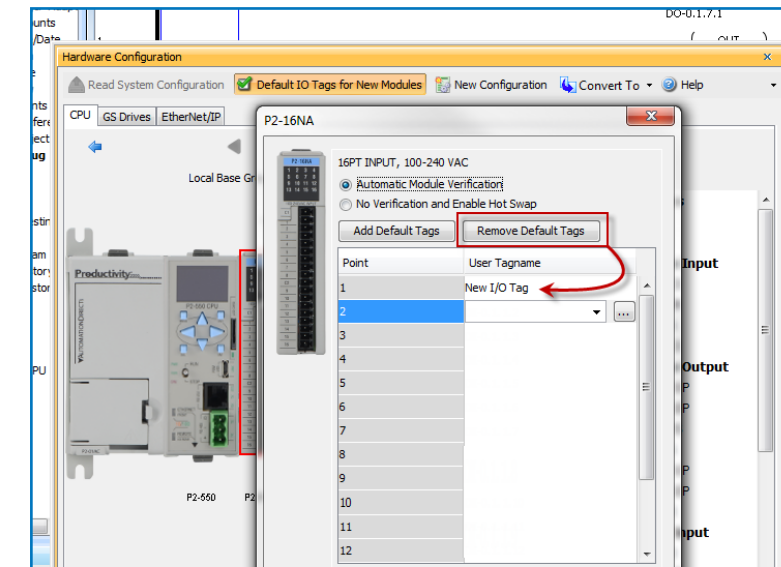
unts
/Date
nts
fere
ect
ug
esti
am
tory
stor
PU

DO-0.1.7.1
OUT

Hardware Configuration

Read System Configuration
Default IO Tags for New Modules
New Configuration
Convert To
Help

CPU
GS Drives
EtherNet/IP

Local Base Gr

Productivity
P2-550 CPU
AUTOMATIONDIRECT
P2-550
P2

P2-16NA

P2-16NA
16PT INPUT, 100-240 VAC
Automatic Module Verification
No Verification and Enable Hot Swap
Add Default Tags
Remove Default Tags

| Point | User Tagname |
|---|---|
| 1 | New I/O Tag |
| 2 | |
| 3 | |
| 4 | |
| 5 | |
| 6 | |
| 7 | |
| 8 | |
| 9 | |
| 10 | |
| 11 | |
| 12 | |

Input
Output
P
P
P
P
nput